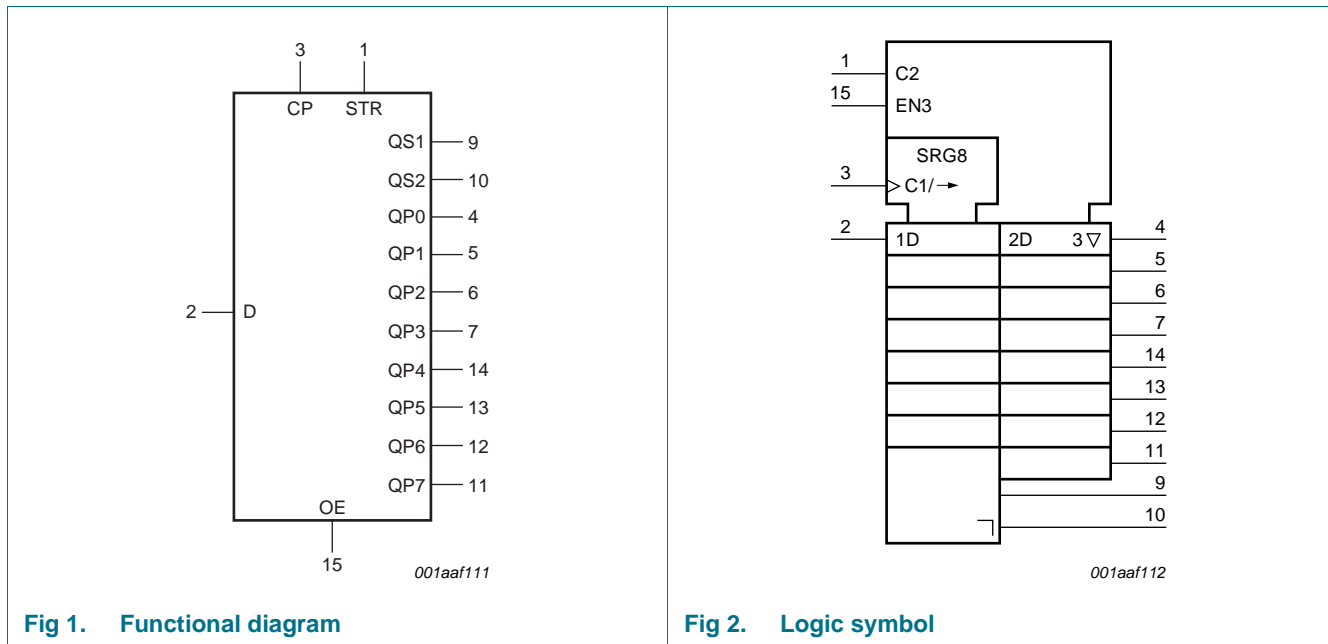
3 1
CP STR
QS1 9
QS2 10
QP0 4
QP1 5
QP2 6
QP3 7
QP4 14
QP5 13
QP6 12
QP7 11
2 D
OE
15
001aaf111

Fig 1. Functional diagram

1 C2
15 EN3
SRG8
3 C1/→
2 1D
2D 3▽ 4
5
6
7
14
13
12
11
9
10
001aaf112

Fig 2. Logic symbol